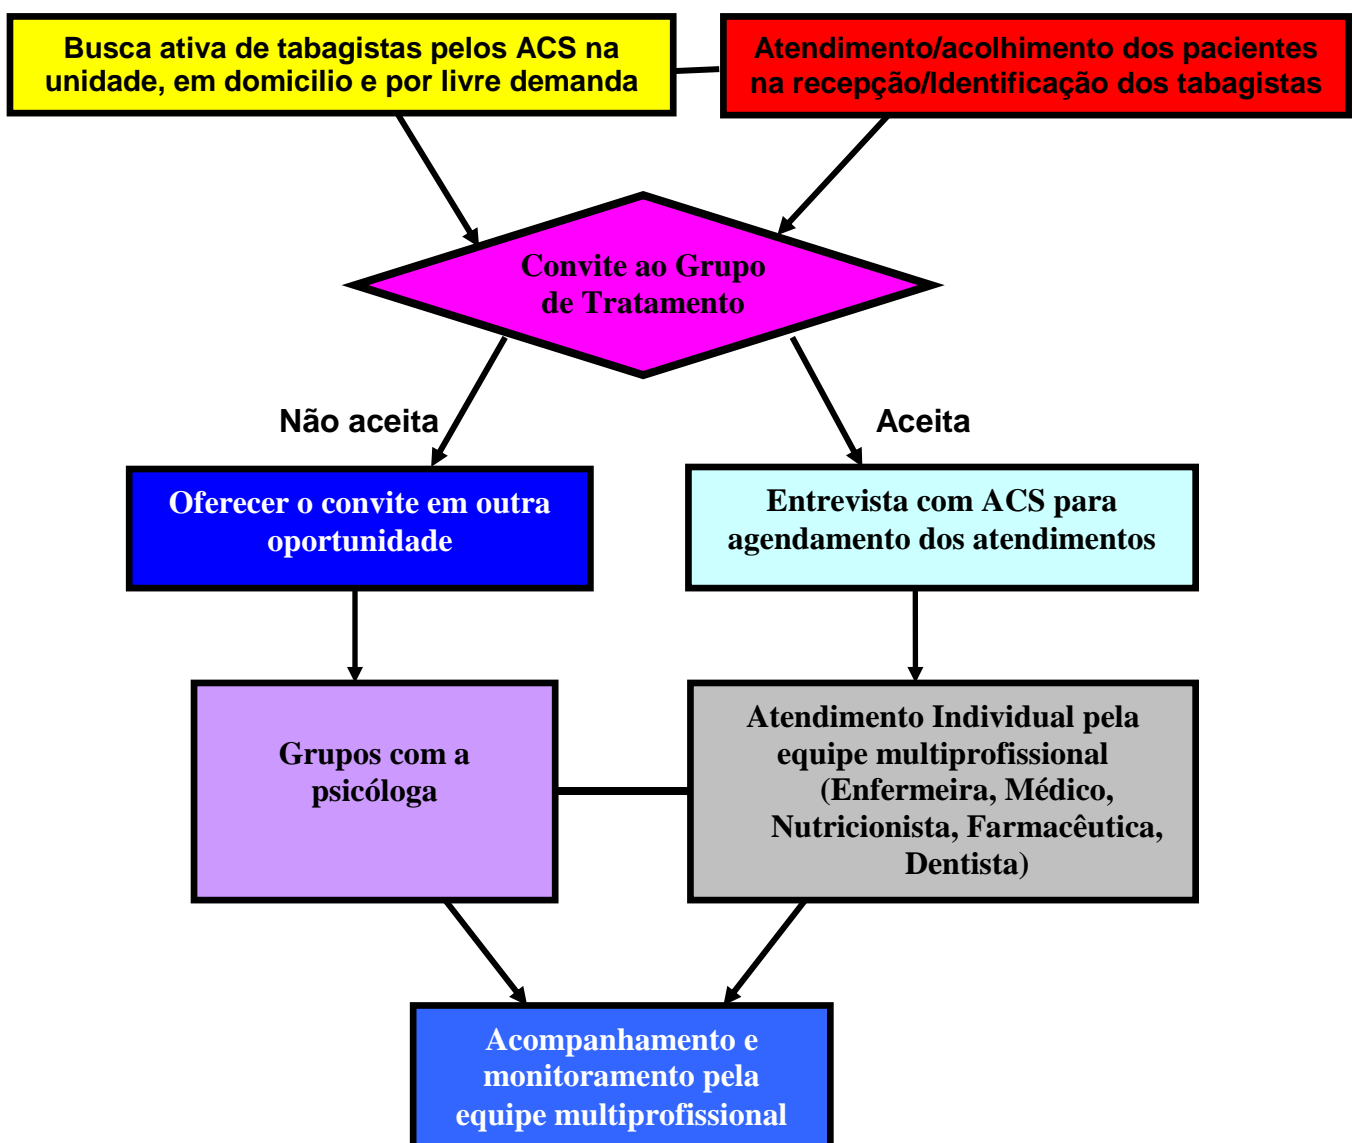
Busca ativa de tabagistas pelos ACS na unidade, em domicilio e por livre demanda

Atendimento/acolhimento dos pacientes na recepção/Identificação dos tabagistas

Convite ao Grupo de Tratamento

Não aceita

Aceita

Oferecer o convite em outra oportunidade

Entrevista com ACS para agendamento dos atendimentos

Grupos com a psicóloga

Atendimento Individual pela equipe multiprofissional (Enfermeira, Médico, Nutricionista, Farmacêutica, Dentista)

Acompanhamento e monitoramento pela equipe multiprofissional